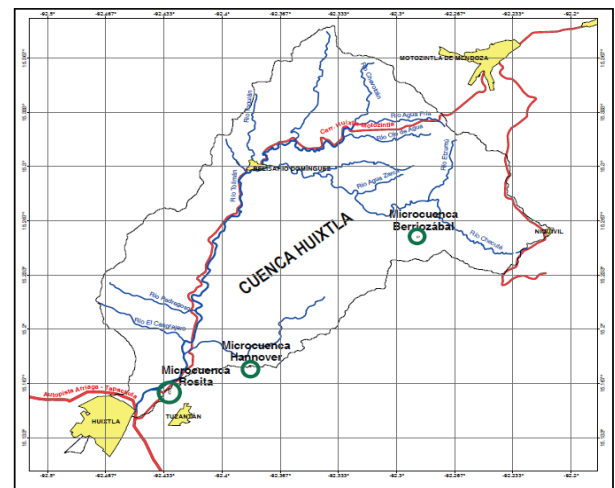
-92.5° -92.467° -92.433° -92.4° -92.367° -92.333° -92.3° -92.267° -92.233° -92.2°

MOTOZINTLA DE MENDOZA

Río Chamulapa

Río Tuixcán

Carr. Huixtla - Motozintla

Río Agua Fría

Río Cruz de Agua

BELISARIO DOMÍNGUEZ

Río Ezruma

Río Agua Zarca

Río Tolimán

Microcuenca Berriozábal

NIQUIVIL

Río Checute

CUENCA HUIXTLA

Río Pedregoso

Río El Cascajoso

Microcuenca Hannover

Microcuenca Rosita

Autopista Arriaga - Tapachula

HUIXTLA

TUZANTÁN

15.333° 15.3° 15.267° 15.233° 15.2° 15.167° 15.133°

-92.5° -92.467° -92.433° -92.4° -92.367° -92.333° -92.3° -92.267° -92.233° -92.2°